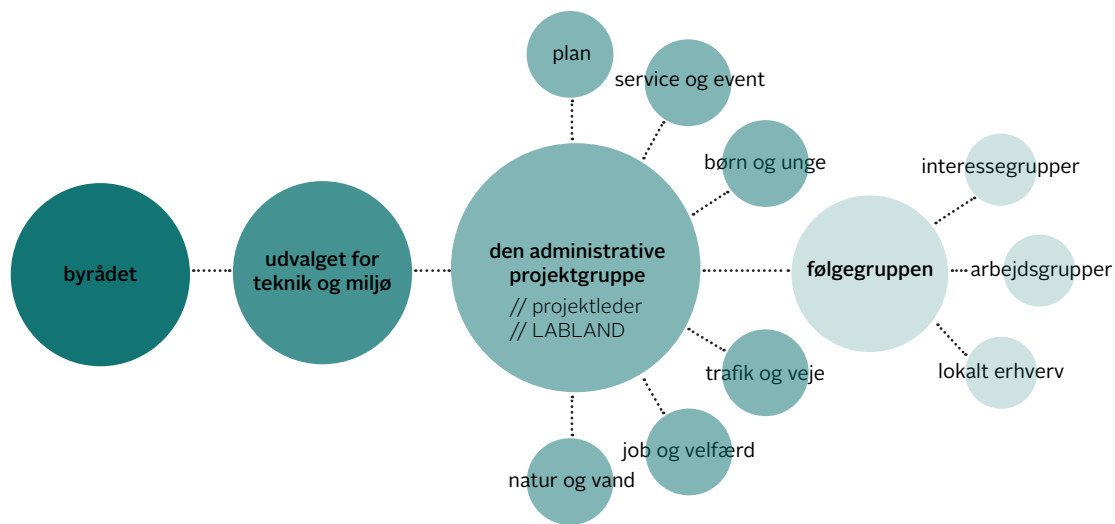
byrådet

udvalget for teknik og miljø

plan

service og event

børn og unge

den administrative projektgruppe
// projektleder
// LABLAND

trafik og veje

job og velfærd

natur og vand

følgegruppen

interessegrupper

arbejdsgrupper

lokalt erhverv